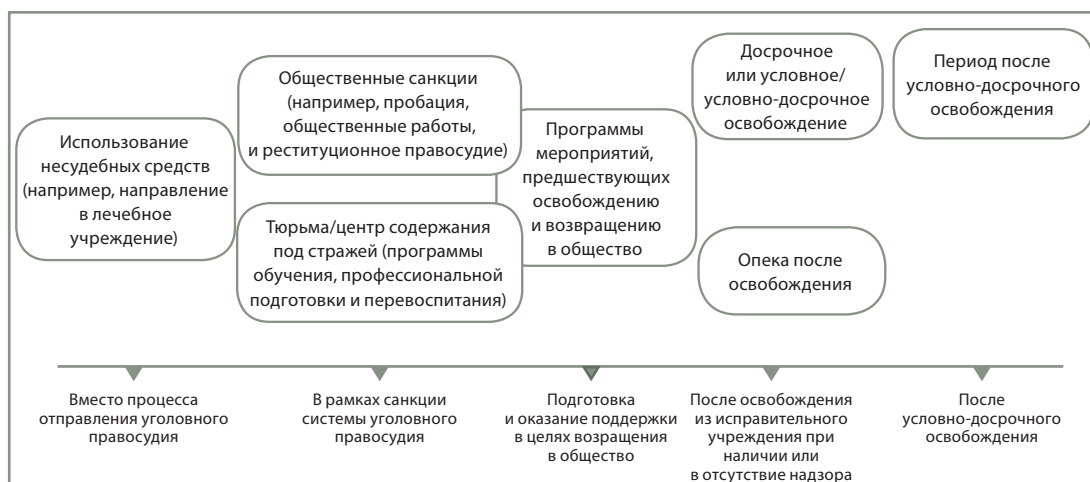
Использование несудебных средств (например, направление в лечебное учреждение)

Общественные санкции (например, пробация, общественные работы, и реституционное правосудие)

Тюрьма/центр содержания под стражей (программы обучения, профессиональной подготовки и перевоспитания)

Программы мероприятий, предшествующих освобождению и возвращению в общество

Досрочное или условное/ условно-досрочное освобождение

Период после условно-досрочного освобождения

Опека после освобождения

Вместо процесса отправления уголовного правосудия

В рамках санкции системы уголовного правосудия

Подготовка и оказание поддержки в целях возвращения в общество

После освобождения из исправительного учреждения при наличии или в отсутствие надзора

После условно-досрочного освобождения